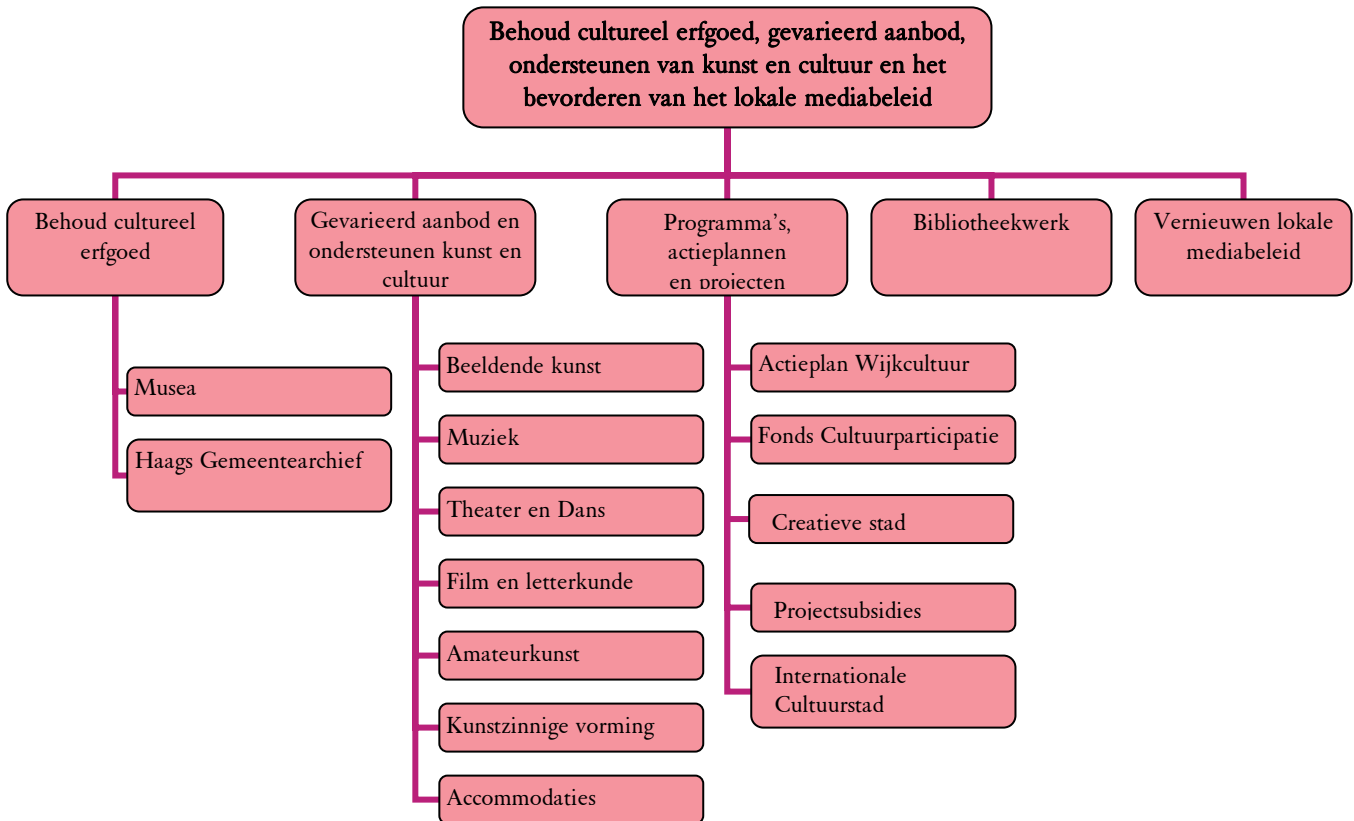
Behoud cultureel erfgoed, gevarieerd aanbod, ondersteunen van kunst en cultuur en het bevorderen van het lokale mediabeleid

Behoud cultureel erfgoed

Gevarieerd aanbod en ondersteunen kunst en cultuur

Programma's, actieplannen en projecten

Bibliotheekwerk

Vernieuwen lokale mediabeleid

Musea

Haags Gemeentearchief

Beeldende kunst

Muziek

Theater en Dans

Film en letterkunde

Amateurkunst

Kunstzinnige vorming

Accommodaties

Actieplan Wijkcultuur

Fonds Cultuurparticipatie

Creatieve stad

Projectsubsidies

Internationale Cultuurstad